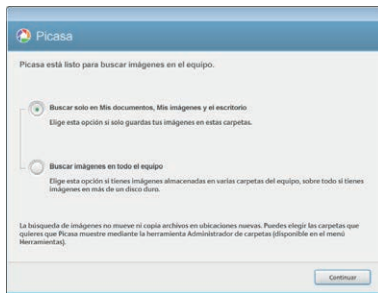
Picasa

Picasa está listo para buscar imágenes en el equipo.

Buscar solo en Mis documentos, Mis imágenes y el escritorio

Elige esta opción si solo guardas tus imágenes en estas carpetas.

Buscar imágenes en todo el equipo

Elige esta opción si tienes imágenes almacenadas en varias carpetas del equipo, sobre todo si tienes imágenes en más de un disco duro.

La búsqueda de imágenes no mueve ni copia archivos en ubicaciones nuevas. Puedes elegir las carpetas que quieres que Picasa muestre mediante la herramienta Administrador de carpetas (disponible en el menú Herramientas).

Continuar